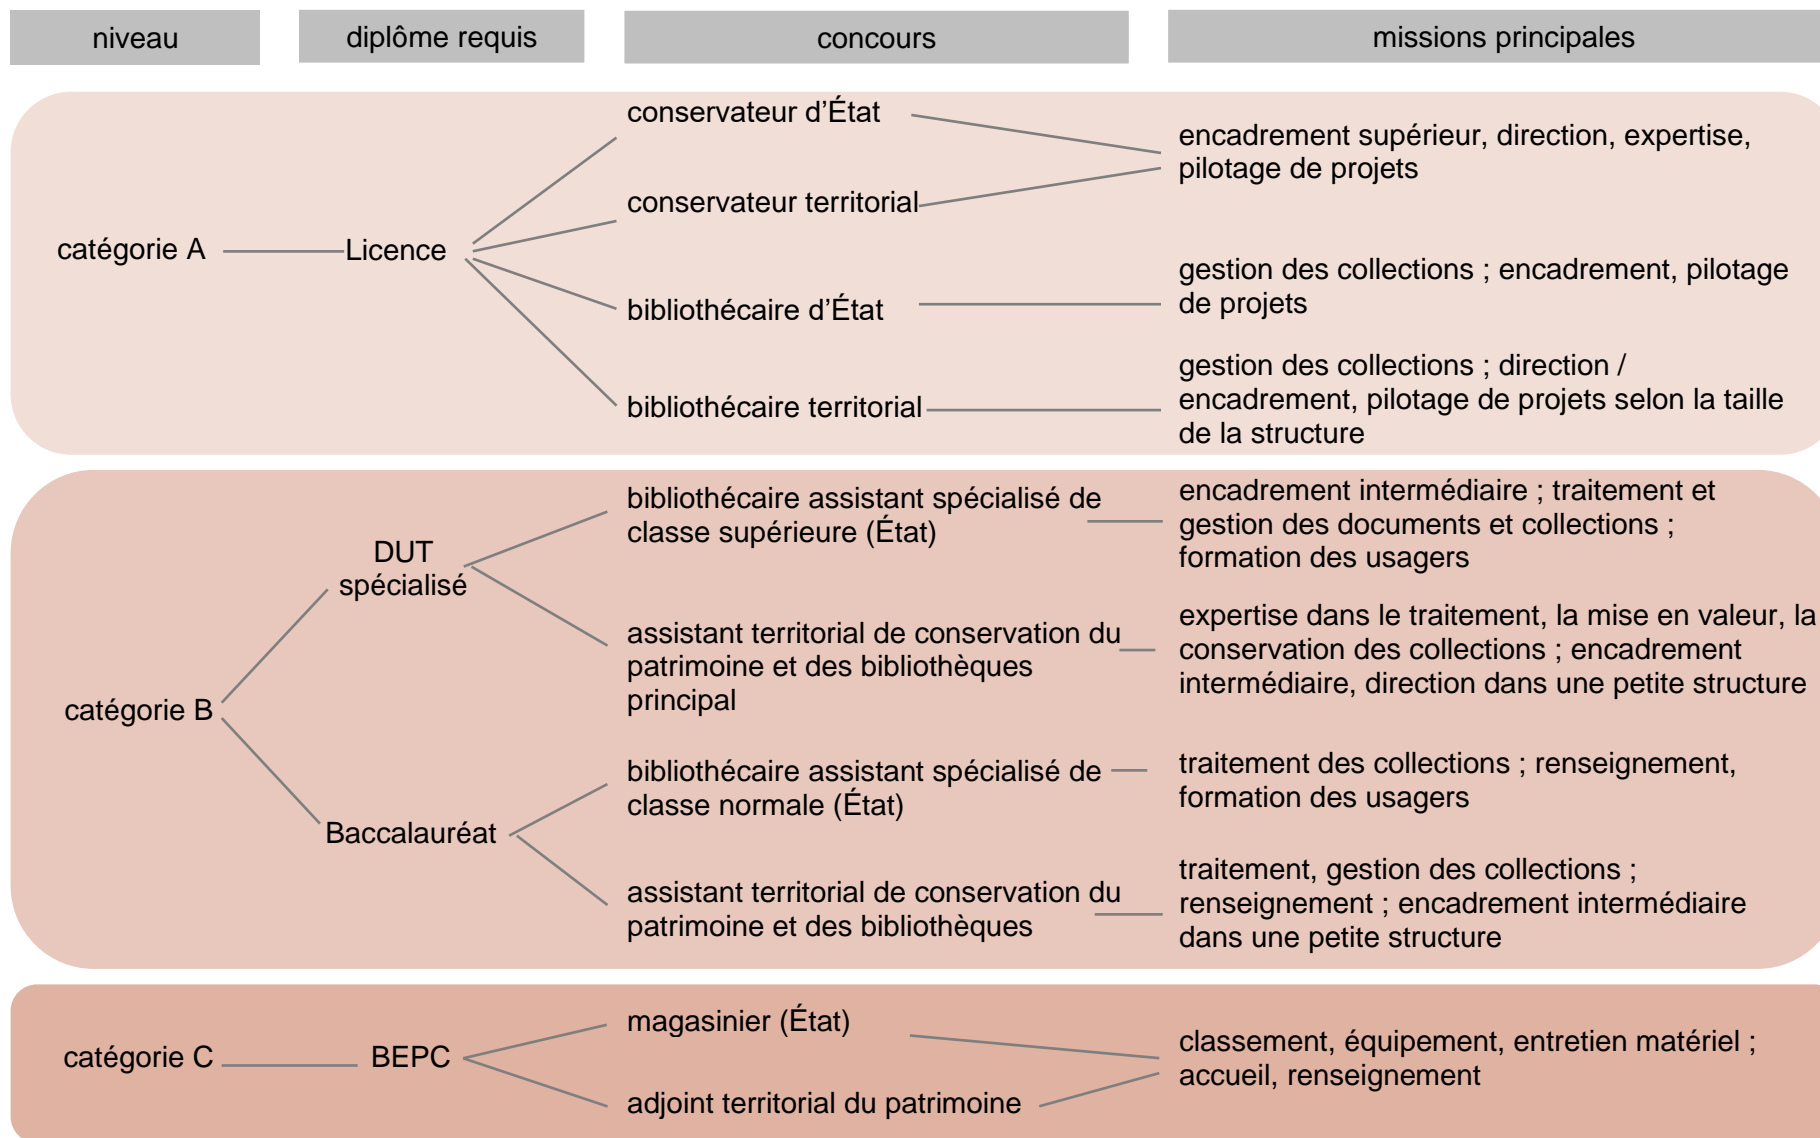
niveau

diplôme requis

concours

missions principales

catégorie A

Licence

conservateur d'État

conservateur territorial

encadrement supérieur, direction, expertise, pilotage de projets

bibliothécaire d'État

gestion des collections ; encadrement, pilotage de projets

bibliothécaire territorial

gestion des collections ; direction / encadrement, pilotage de projets selon la taille de la structure

catégorie B

DUT spécialisé

bibliothécaire assistant spécialisé de classe supérieure (État)

encadrement intermédiaire ; traitement et gestion des documents et collections ; formation des usagers

assistant territorial de conservation du patrimoine et des bibliothèques principal

expertise dans le traitement, la mise en valeur, la conservation des collections ; encadrement intermédiaire, direction dans une petite structure

Baccalauréat

bibliothécaire assistant spécialisé de classe normale (État)

traitement des collections ; renseignement, formation des usagers

assistant territorial de conservation du patrimoine et des bibliothèques

traitement, gestion des collections ; renseignement ; encadrement intermédiaire dans une petite structure

catégorie C

BEPC

magasinier (État)

adjoint territorial du patrimoine

classement, équipement, entretien matériel ; accueil, renseignement